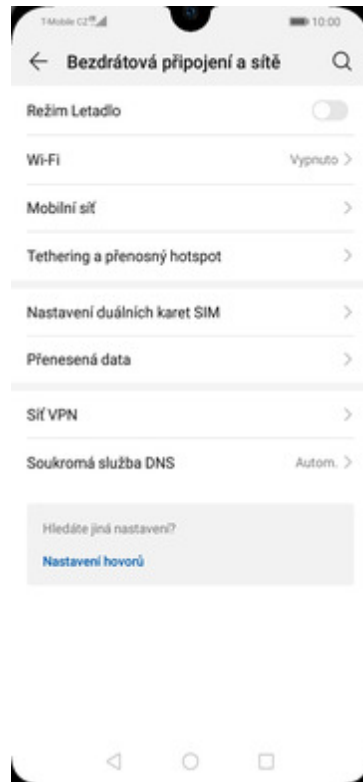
T-Mobile CZ
10:00

Bezdrátová připojení a sítě

Režim Letadlo

Wi-Fi
Vypnuto

Mobilní síť

Tethering a přenosný hotspot

Nastavení duálních karet SIM

Přenesená data

Síť VPN

Soukromá služba DNS
Autom.

Hledáte jiná nastavení?

Nastavení hovorů